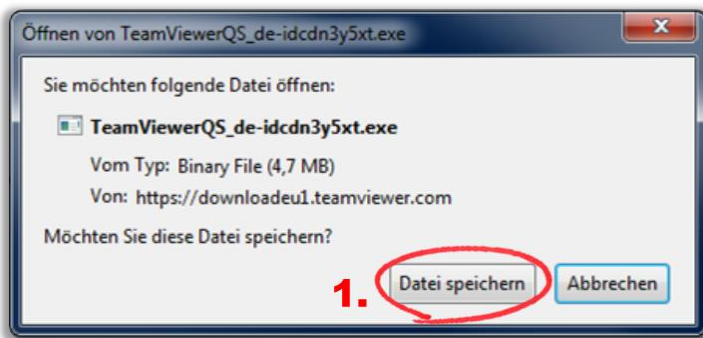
Öffnen von TeamViewerQS_de-idcdn3y5xt.exe

Sie möchten folgende Datei öffnen:

TeamViewerQS_de-idcdn3y5xt.exe

Vom Typ: Binary File (4,7 MB)

Von: https://downloadeu1.teamviewer.com

Möchten Sie diese Datei speichern?

1.

Datei speichern

Abbrechen